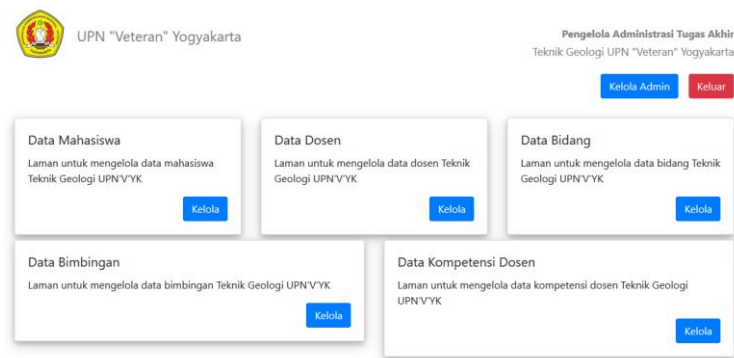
UPN "Veteran" Yogyakarta

Pengelola Administrasi Tugas Akhir
Teknik Geologi UPN "Veteran" Yogyakarta

Kelola Admin
Keluar

Data Mahasiswa
Laman untuk mengelola data mahasiswa Teknik Geologi UPN'V'YK
Kelola

Data Dosen
Laman untuk mengelola data dosen Teknik Geologi UPN'V'YK
Kelola

Data Bidang
Laman untuk mengelola data bidang Teknik Geologi UPN'V'YK
Kelola

Data Bimbingan
Laman untuk mengelola data bimbingan Teknik Geologi UPN'V'YK
Kelola

Data Kompetensi Dosen
Laman untuk mengelola data kompetensi dosen Teknik Geologi UPN'V'YK
Kelola